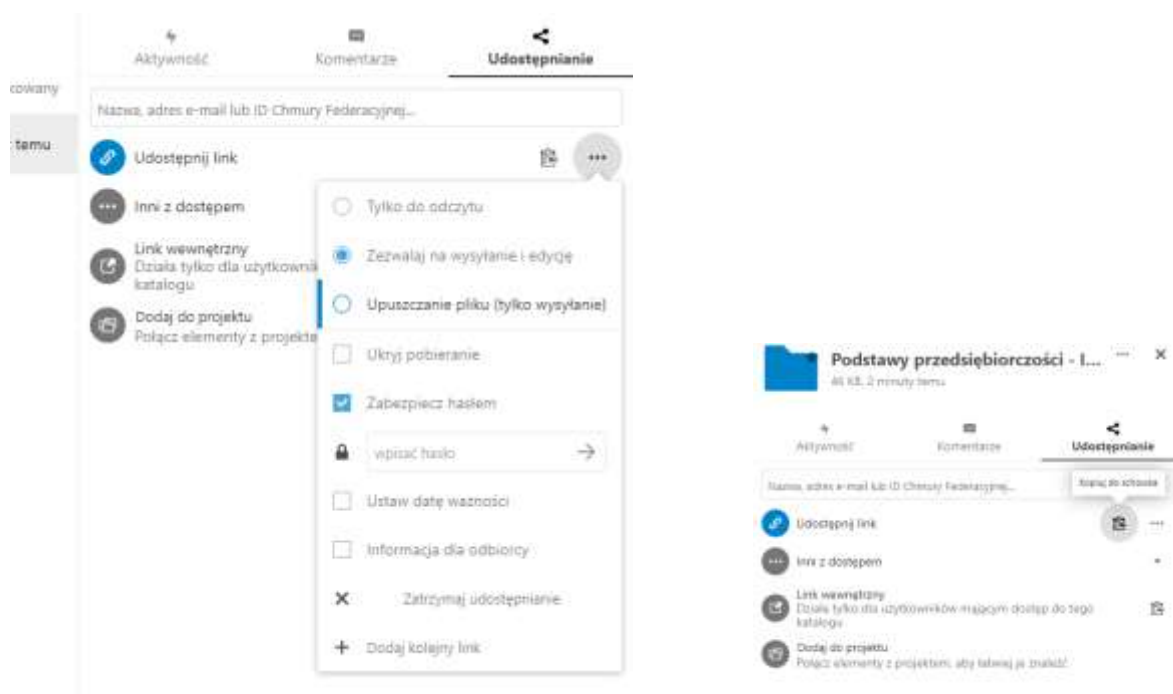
Aktywność Komentarze Udostępnianie

cowany

temu

Nazwa, adres e-mail lub ID Chmury Federacyjnej...

Udostępnij link

Inni z dostępem

Link wewnętrzny
Działa tylko dla użytkownik
katalogu

Dodaj do projektu
Połącz elementy z projekte

Tylko do odczytu

Zezwalaj na wysyłanie i edycję

Upuszczanie pliku (tylko wysyłanie)

Ukryj pobieranie

Zabezpiecz hasłem

wpisać hasło

Ustaw datę ważności

Informacja dla odbiorcy

Zatrzymaj udostępnianie

Dodaj kolejny link

Podstawy przedsiębiorczości - I...
46 KB, 2 minuty temu

Aktywność Komentarze Udostępnianie

Nazwa, adres e-mail lub ID Chmury Federacyjnej...

Kopiuj do schowka

Udostępnij link

Inni z dostępem

Link wewnętrzny
Działa tylko dla użytkowników mającym dostęp do tego katalogu

Dodaj do projektu
Połącz elementy z projektem, aby łatwiej je znaleźć